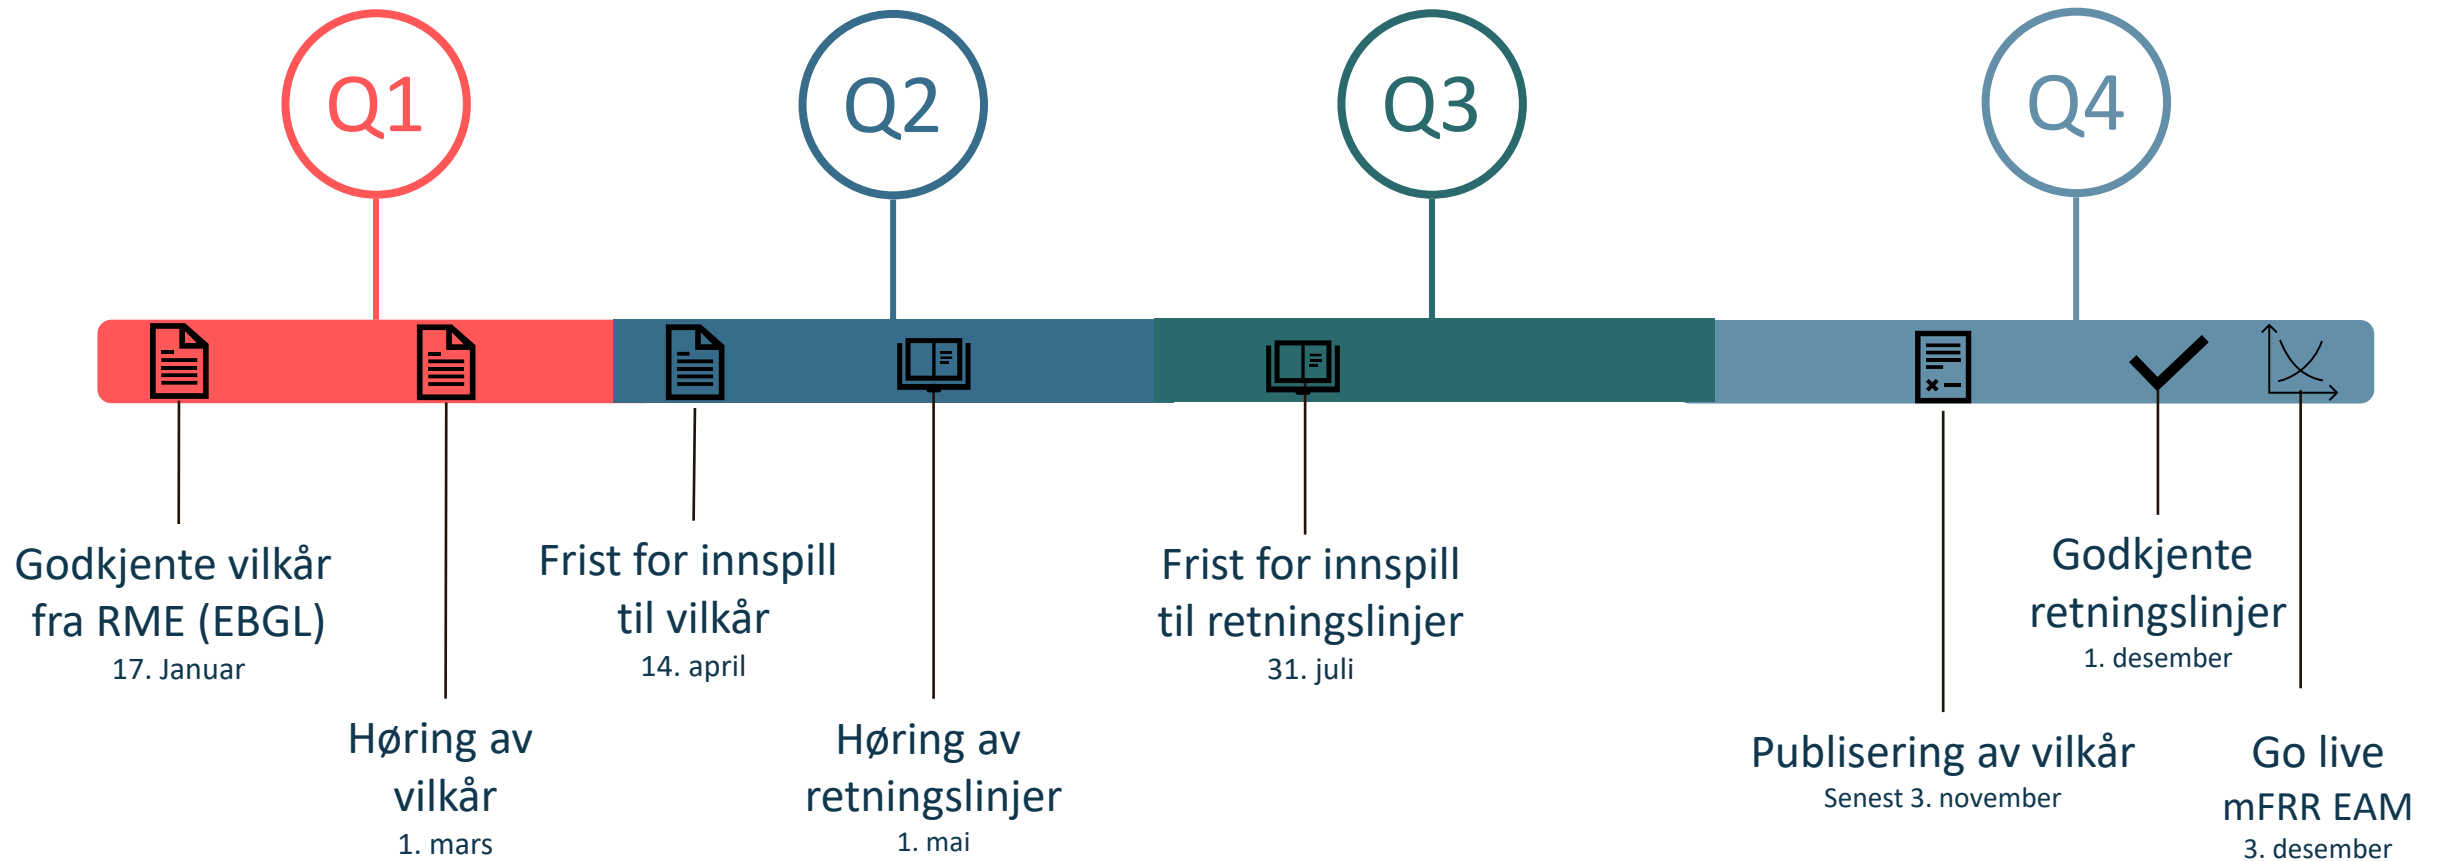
Q1

Q2

Q3

Q4

Godkjente vilkår fra RME (EBGL)
17. Januar

Høring av vilkår
1. mars

Frist for innspill til vilkår
14. april

Høring av retningslinjer
1. mai

Frist for innspill til retningslinjer
31. juli

Publisering av vilkår
Senest 3. november

Godkjente retningslinjer
1. desember

Go live mFRR EAM
3. desember